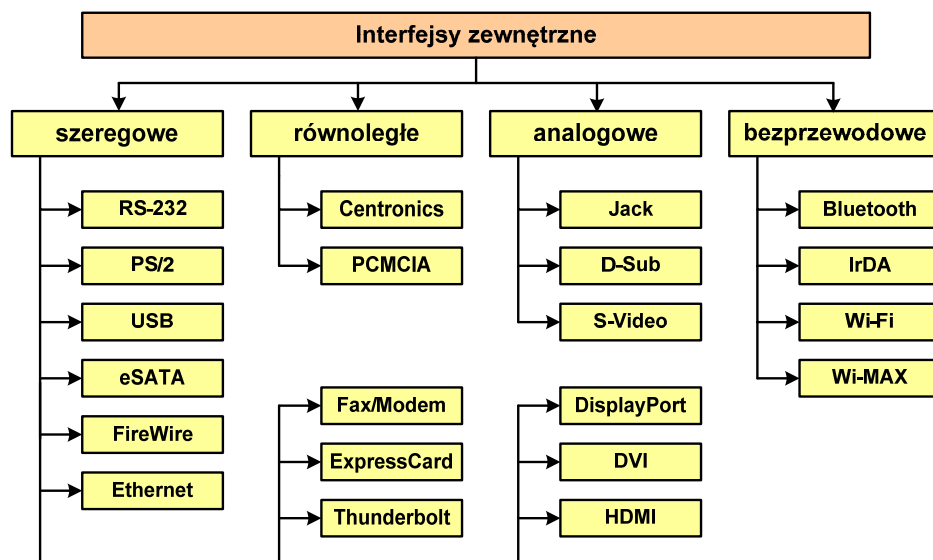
Interfejsy zewnętrzne

szeregowe

RS-232

PS/2

USB

eSATA

FireWire

Ethernet

równoległe

Centronics

PCMCIA

Fax/Modem

ExpressCard

Thunderbolt

analogowe

Jack

D-Sub

S-Video

DisplayPort

DVI

HDMI

bezprzewodowe

Bluetooth

IrDA

Wi-Fi

Wi-MAX